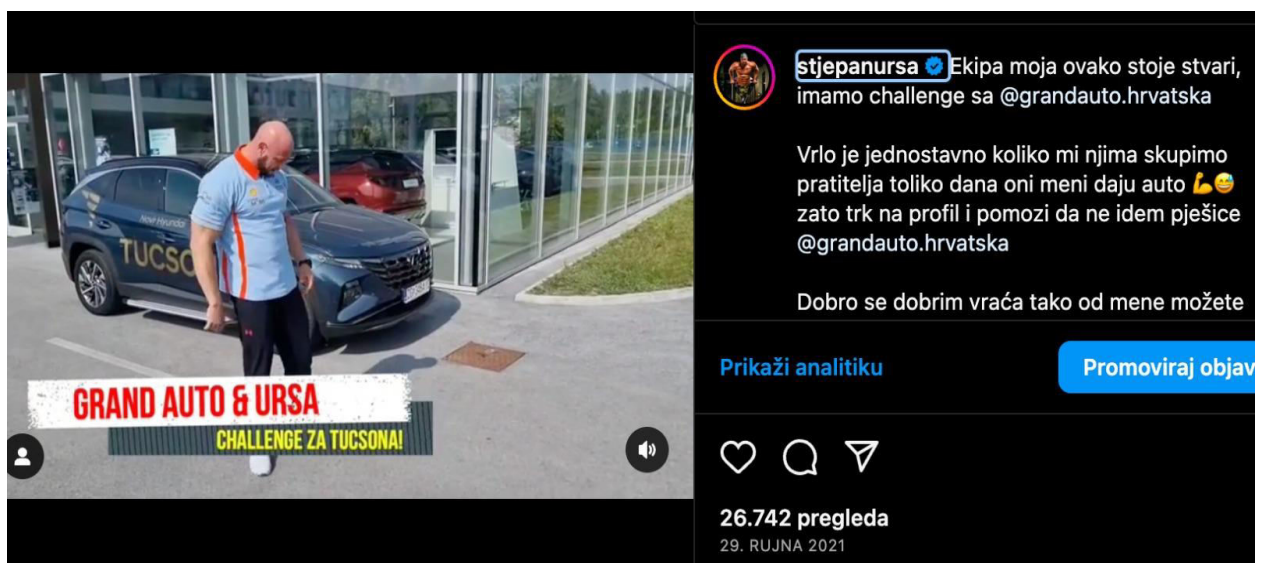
New Hyundai
TUCSO

GRAND AUTO & URSA
CHALLENGE ZA TUCSONA!

stjepanursa Ekipa moja ovako stoje stvari, imamo challenge sa @grandauto.hrvatska

Vrlo je jednostavno koliko mi njima skupimo pratitelja toliko dana oni meni daju auto 💪😅 zato trk na profil i pomozi da ne idem pješice @grandauto.hrvatska

Dobro se dobrim vraća tako od mene možete

Prikaži analitiku
Promoviraj objav

26.742 pregleda
29. RUJNA 2021